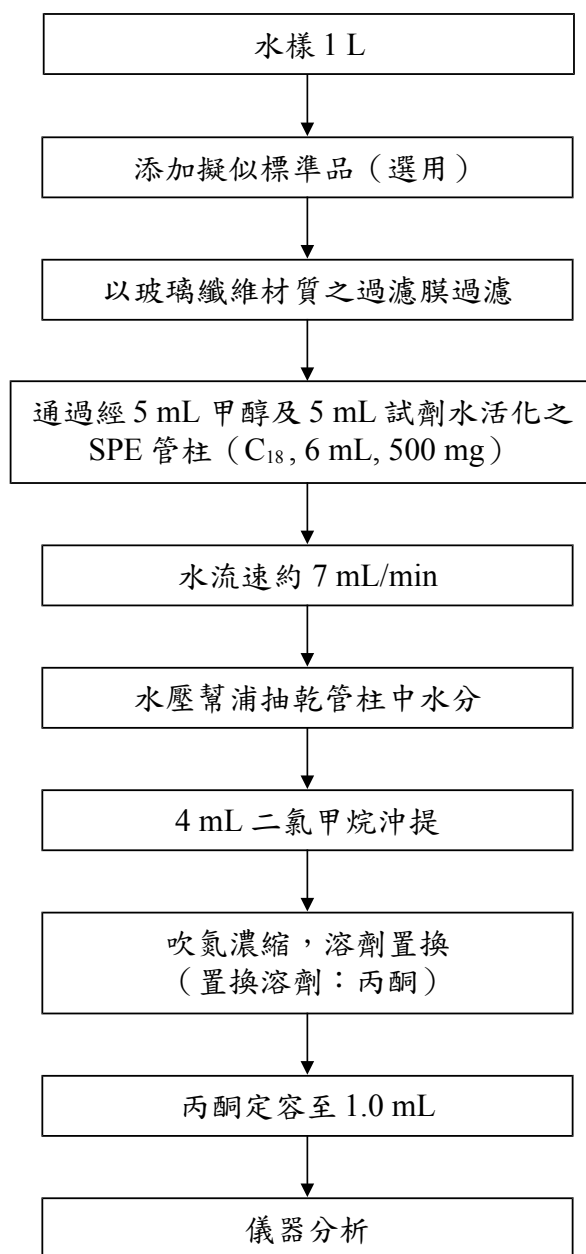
水樣 1 L

添加擬似標準品（選用）

以玻璃纖維材質之過濾膜過濾

通過經 5 mL 甲醇及 5 mL 試劑水活化之 SPE 管柱（$C_{18}$, 6 mL, 500 mg）

水流速約 7 mL/min

水壓幫浦抽乾管柱中水分

4 mL 二氯甲烷沖提

吹氮濃縮，溶劑置換
（置換溶劑：丙酮）

丙酮定容至 1.0 mL

儀器分析